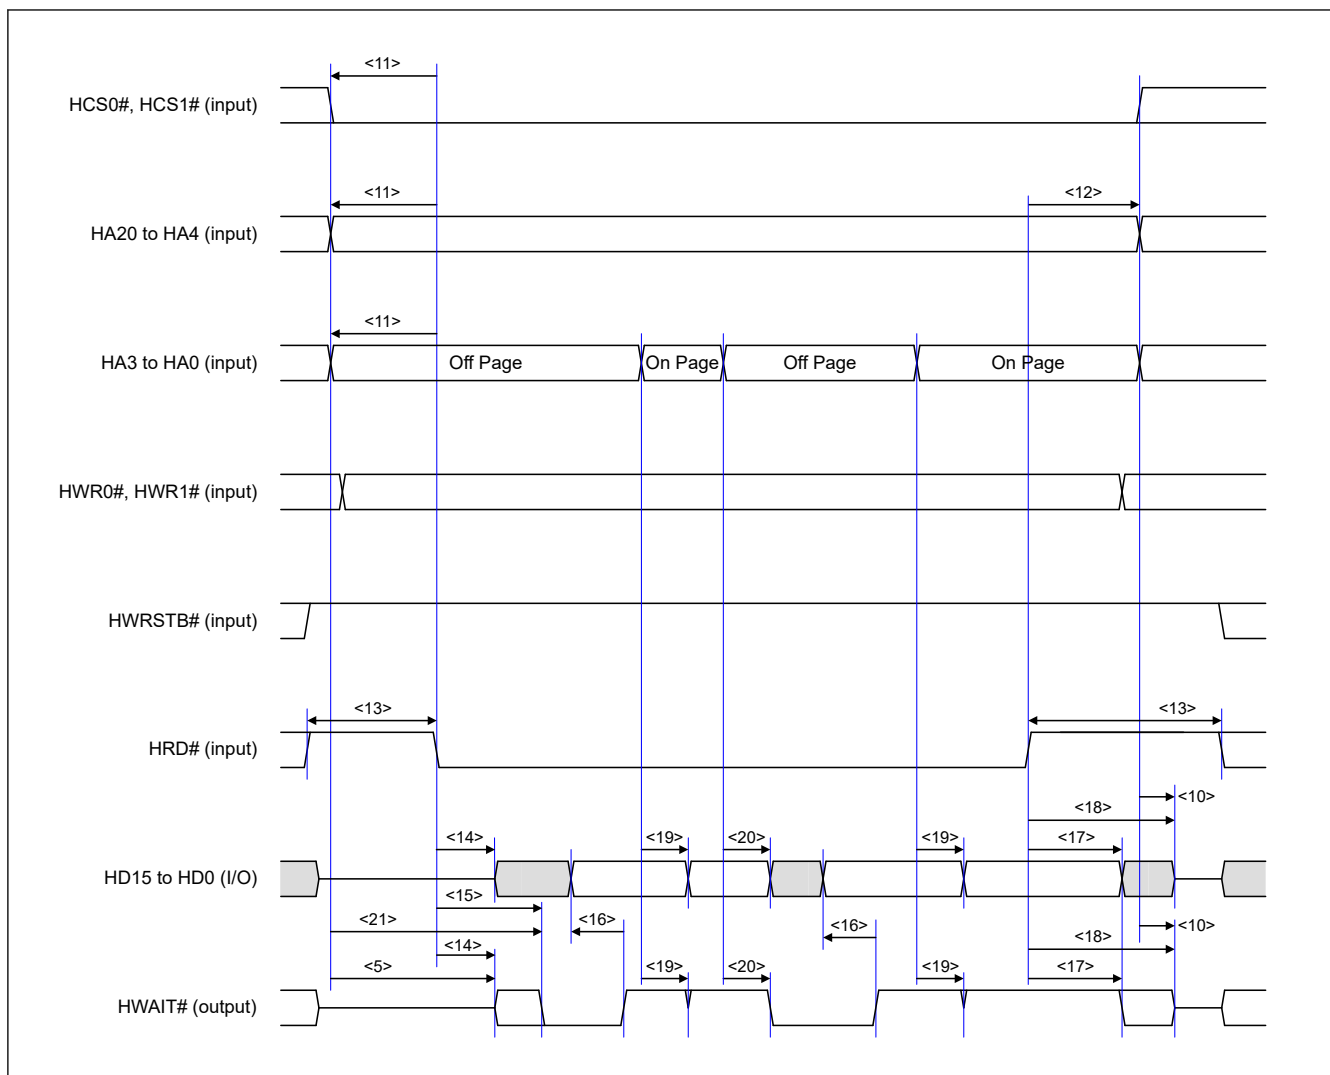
<11>
HCS0#, HCS1# (input)

<11>
<12>
HA20 to HA4 (input)

<11>
HA3 to HA0 (input)
Off Page
On Page
Off Page
On Page

HWR0#, HWR1# (input)

HWRSTB# (input)

<13>
<13>
HRD# (input)

<10>
<18>
<14>
<19>
<20>
<19>
<17>
HD15 to HD0 (I/O)
<15>
<21>
<16>
<16>
<10>
<18>
<14>
<5>
<19>
<20>
<19>
<17>
HWAIT# (output)